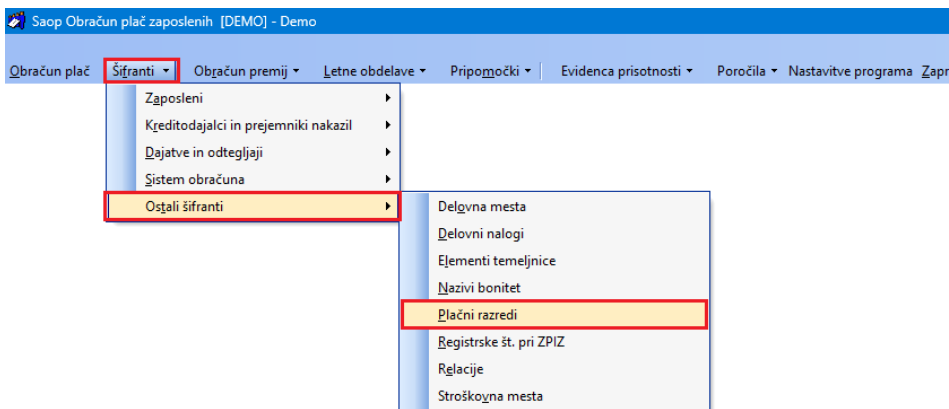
Saop Obračun plač zaposlenih [DEMO] - Demo

Obračun plač | Šifranti ▾ | Obračun premij ▾ | Letne obdelave ▾ | Pripomočki ▾ | Evidenca prisotnosti ▾ | Poročila ▾ | Nastavitve programa | Zapr

Zaposleni ▸
Kreditodajalci in prejemniki nakazil ▸
Dajatve in odtegljaji ▸
Sistem obračuna ▸
Ostali šifranti ▸

Delovna mesta
Delovni nalogi
Elementi temeljnice
Nazivi bonitet
Plačni razredi
Registrske št. pri ZPIZ
Relacije
Stroškovna mesta